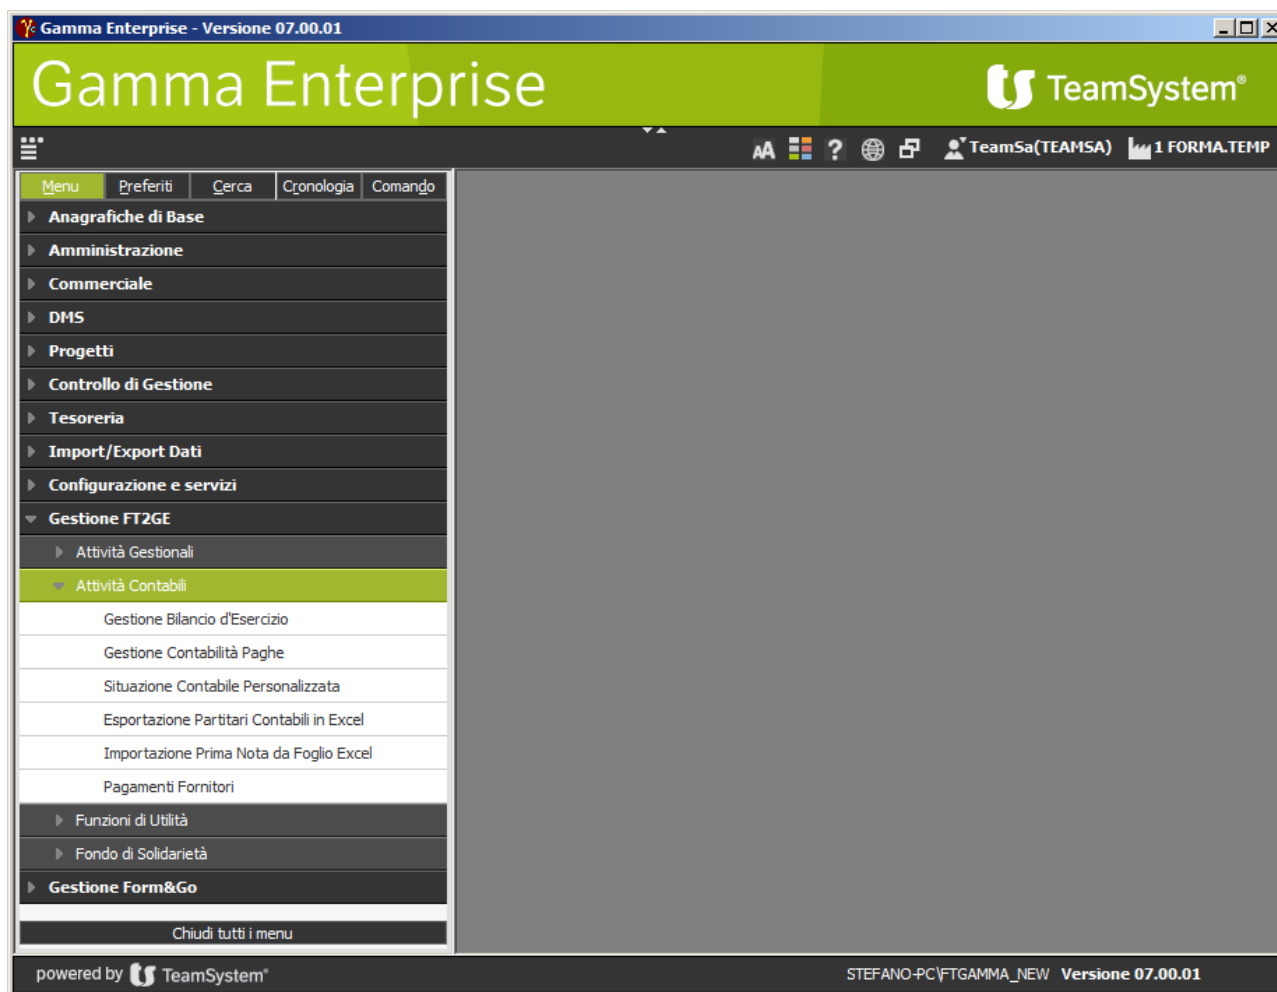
Gamma Enterprise - Versione 07.00.01

Gamma Enterprise

TeamSystem®

AA ? TeamSa(TEAMSA) 1 FORMA.TEMP

Menu | Preferiti | Cerca | Cronologia | Comando

Anagrafiche di Base
Amministrazione
Commerciale
DMS
Progetti
Controllo di Gestione
Tesoreria
Import/Export Dati
Configurazione e servizi
Gestione FT2GE
Attività Gestionali
Attività Contabili
Gestione Bilancio d'Esercizio
Gestione Contabilità Paghe
Situazione Contabile Personalizzata
Esportazione Partitari Contabili in Excel
Importazione Prima Nota da Foglio Excel
Pagamenti Fornitori
Funzioni di Utilità
Fondo di Solidarietà
Gestione Form&Go

Chiudi tutti i menu

powered by TeamSystem®

STEFANO-PC\FTGAMMA_NEW Versione 07.00.01